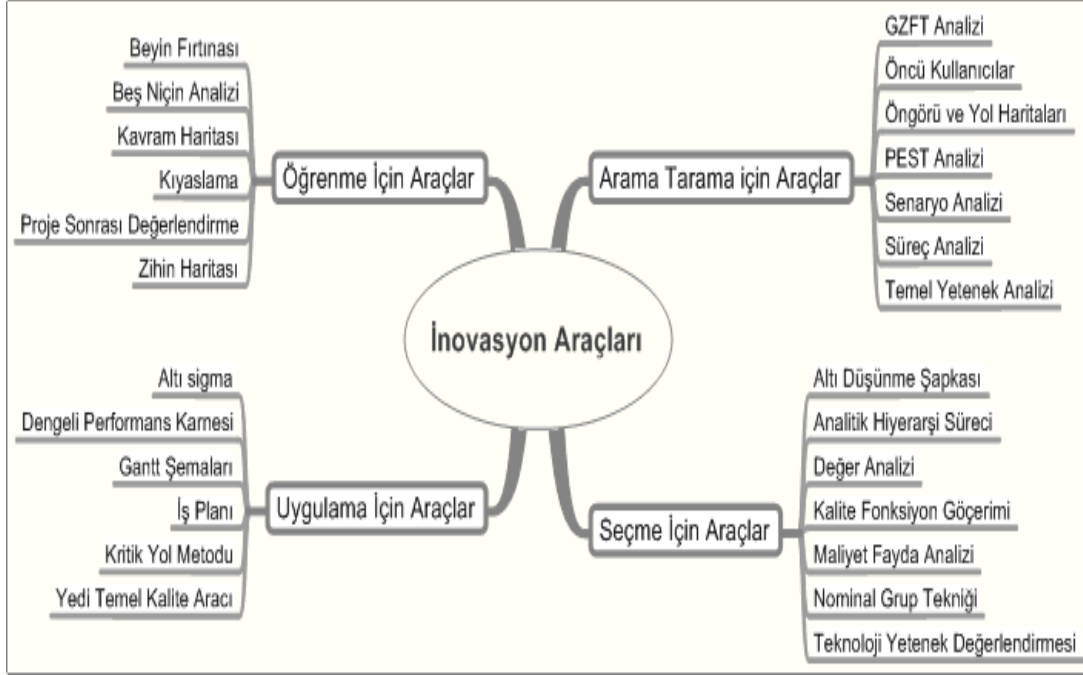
İnovasyon Araçları

Öğrenme İçin Araçlar
Beyin Fırtınası
Beş Niçin Analizi
Kavram Haritası
Kıyaslama
Proje Sonrası Değerlendirme
Zihin Haritası

Arama Tarama için Araçlar
GZFT Analizi
Öncü Kullanıcılar
Öngörü ve Yol Haritaları
PEST Analizi
Senaryo Analizi
Süreç Analizi
Temel Yetenek Analizi

Uygulama İçin Araçlar
Altı sigma
Dengeli Performans Karnesi
Gantt Şemaları
İş Planı
Kritik Yol Metodu
Yedi Temel Kalite Aracı

Seçme İçin Araçlar
Altı Düşünme Şapkası
Analitik Hiyerarşi Süreci
Değer Analizi
Kalite Fonksiyon Göçerimi
Maliyet Fayda Analizi
Nominal Grup Tekniği
Teknoloji Yetenek Değerlendirmesi